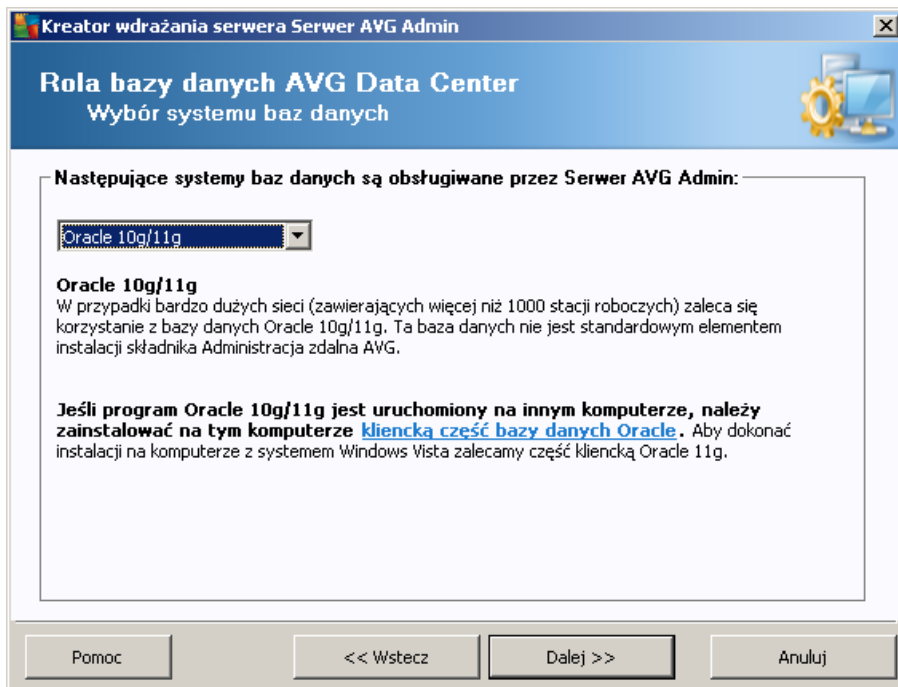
Kreator wdrażania serwera Serwer AVG Admin

Rola bazy danych AVG Data Center
Wybór systemu baz danych

Następujące systemy baz danych są obsługiwane przez Serwer AVG Admin:

Oracle 10g/11g

Oracle 10g/11g
W przypadki bardzo dużych sieci (zawierających więcej niż 1000 stacji roboczych) zaleca się korzystanie z bazy danych Oracle 10g/11g. Ta baza danych nie jest standardowym elementem instalacji składnika Administracja zdalna AVG.

Jeśli program Oracle 10g/11g jest uruchomiony na innym komputerze, należy zainstalować na tym komputerze kliencką część bazy danych Oracle. Aby dokonać instalacji na komputerze z systemem Windows Vista zalecamy część kliencką Oracle 11g.

Pomoc
<< Wstecz
Dalej >>
Anuluj